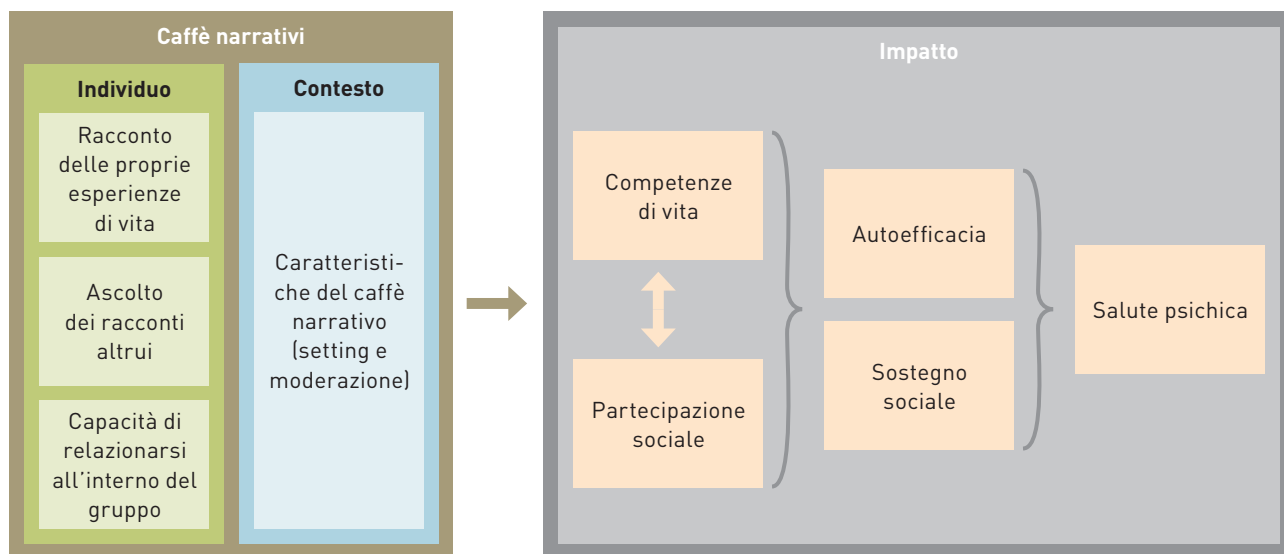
Caffè narrativi

Individuo

Racconto delle proprie esperienze di vita

Ascolto dei racconti altrui

Capacità di relazionarsi all'interno del gruppo

Contesto

Caratteristiche del caffè narrativo (setting e moderazione)

Impatto

Competenze di vita

Partecipazione sociale

Autoefficacia

Sostegno sociale

Salute psichica